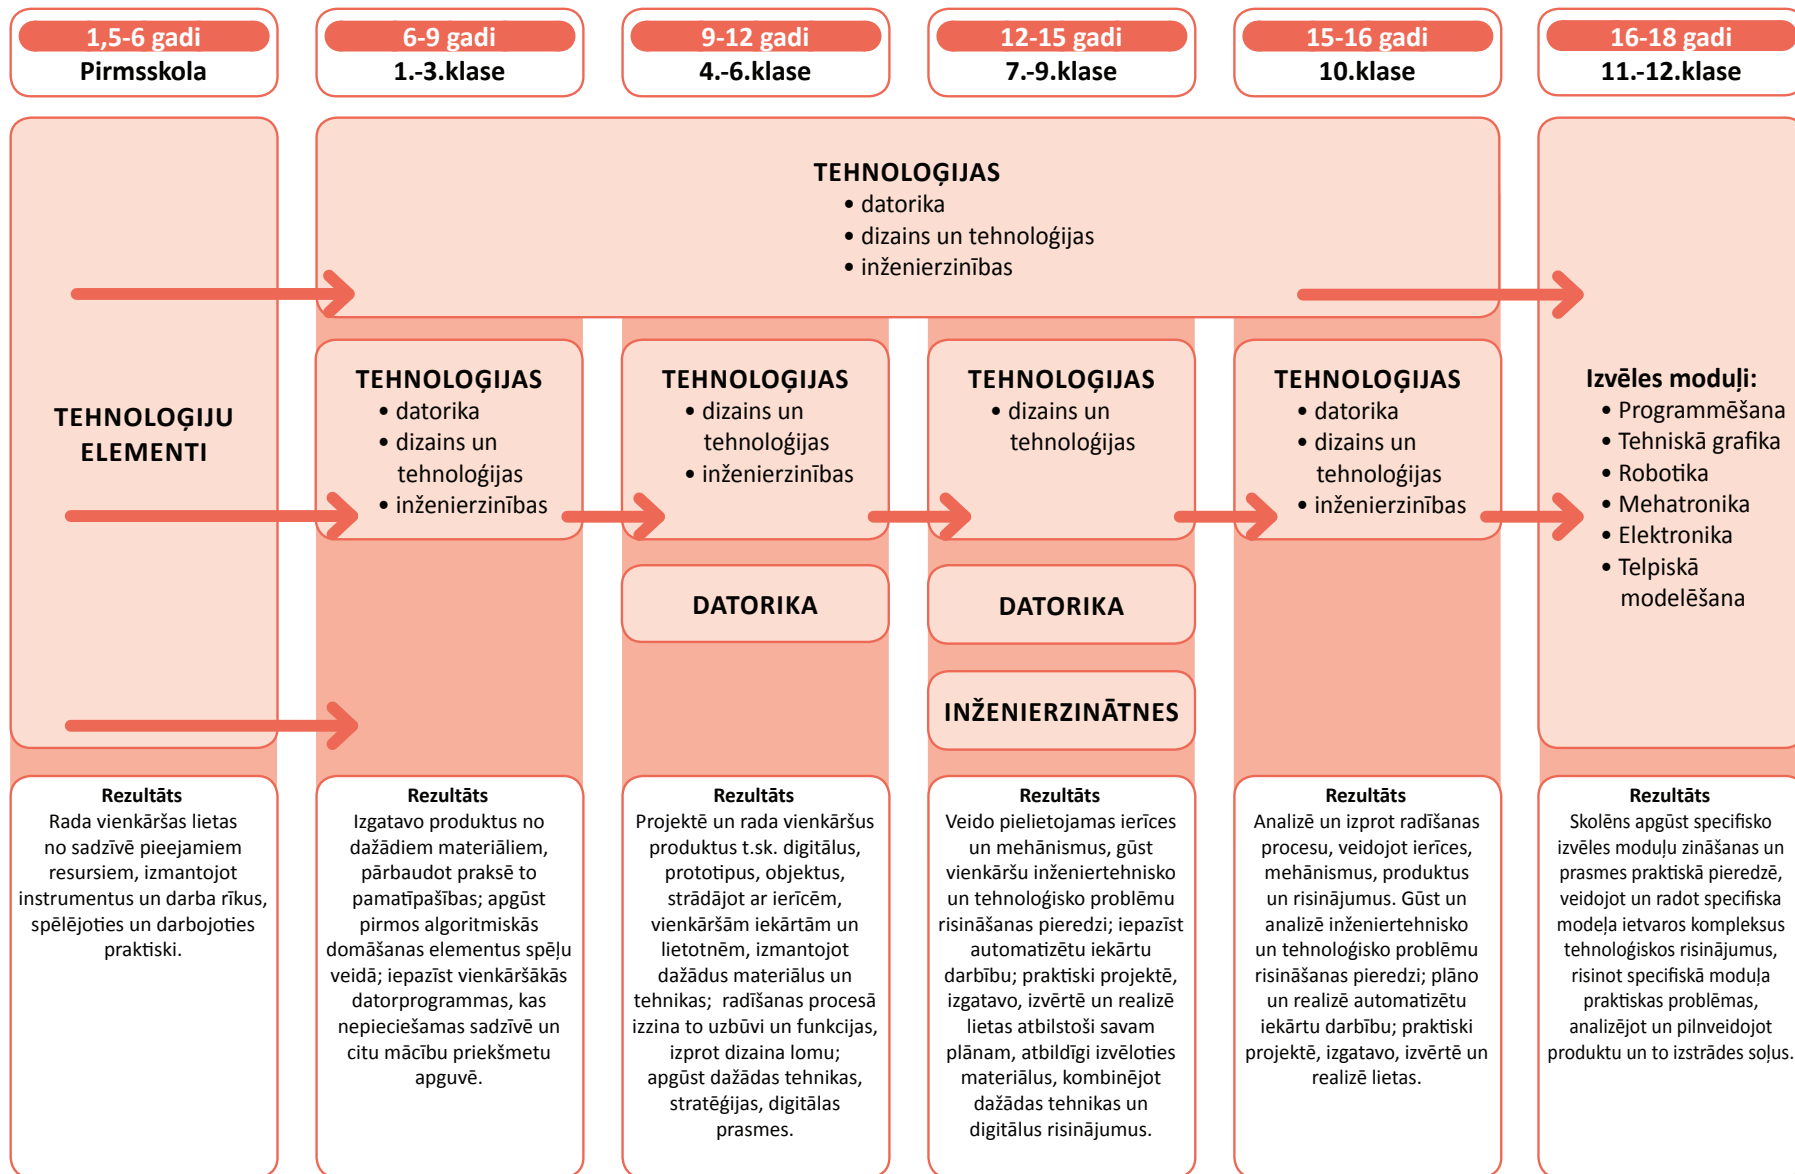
1,5-6 gadi
Pirmsskola

6-9 gadi
1.-3.klase

9-12 gadi
4.-6.klase

12-15 gadi
7.-9.klase

15-16 gadi
10.klase

16-18 gadi
11.-12.klase

TEHNOLOĢIJAS
• datorika
• dizains un tehnoloģijas
• inženierzinības

TEHNOLOĢIJU ELEMENTI

TEHNOLOĢIJAS
• datorika
• dizains un tehnoloģijas
• inženierzinības

TEHNOLOĢIJAS
• dizains un tehnoloģijas
• inženierzinības

TEHNOLOĢIJAS
• dizains un tehnoloģijas

TEHNOLOĢIJAS
• datorika
• dizains un tehnoloģijas
• inženierzinības

Izvēles moduļi:
• Programmēšana
• Tehniskā grafika
• Robotika
• Mehatronika
• Elektronika
• Telpiskā modelēšana

DATORIKA

DATORIKA

INŽENIERZINĀTNES

Rezultāts
Rada vienkāršas lietas no sadzīvē pieejamiem resursiem, izmantojot instrumentus un darba rīkus, spēlējoties un darbojoties praktiski.

Rezultāts
Izgatavo produktus no dažādiem materiāliem, pārbaudot praksē to pamatīpašības; apgūst pirmos algoritmiskās domāšanas elementus spēļu veidā; iepazīst vienkāršākās datorprogrammas, kas nepieciešamas sadzīvē un citu mācību priekšmetu apguvē.

Rezultāts
Projektē un rada vienkāršus produktus t.sk. digitālus, prototipus, objektus, strādājot ar ierīcēm, vienkāršām iekārtām un lietotnēm, izmantojot dažādus materiālus un tehnikas; radīšanas procesā izzina to uzbūvi un funkcijas, izprot dizaina lomu; apgūst dažādas tehnikas, stratēģijas, digitālas prasmes.

Rezultāts
Veido pielietojamas ierīces un mehānismus, gūst vienkāršu inženiertehnisko un tehnoloģisko problēmu risināšanas pieredzi; iepazīst automatizētu iekārtu darbību; praktiski projektē, izgatavo, izvērtē un realizē lietas atbilstoši savam plānam, atbildīgi izvēloties materiālus, kombinējot dažādas tehnikas un digitālus risinājumus.

Rezultāts
Analizē un izprot radīšanas procesu, veidojot ierīces, mehānismus, produktus un risinājumus. Gūst un analizē inženiertehnisko un tehnoloģisko problēmu risināšanas pieredzi; plāno un realizē automatizētu iekārtu darbību; praktiski projektē, izgatavo, izvērtē un realizē lietas.

Rezultāts
Skolēns apgūst specifisko izvēles moduļu zināšanas un prasmes praktiskā pieredzē, veidojot un radot specifiska modeļa ietvaros kompleksus tehnoloģiskos risinājumus, risinot specifiskā moduļa praktiskas problēmas, analizējot un pilnveidojot produktu un to izstrādes soļus.